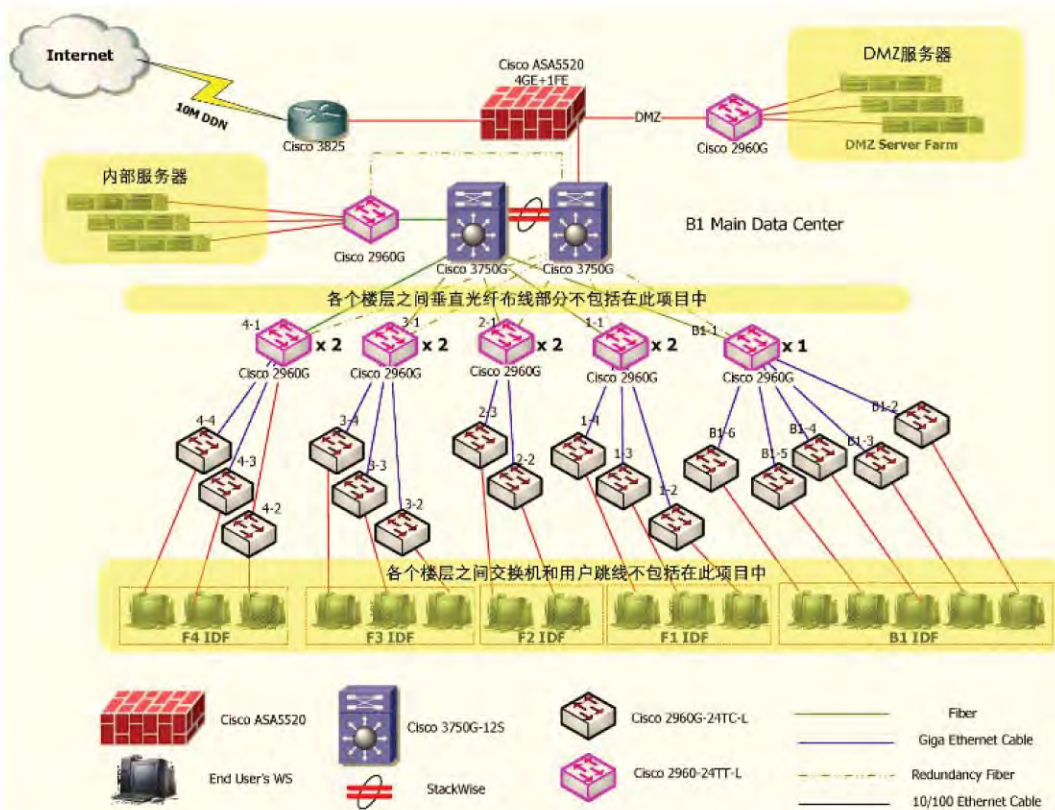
Internet

10M DDN

Cisco 3825

Cisco ASA5520
4GE+1FE

DMZ

Cisco 2960G

DMZ服务器

DMZ Server Farm

内部服务器

Cisco 2960G

Cisco 3750G

Cisco 3750G

B1 Main Data Center

各个楼层之间垂直光纤布线部分不包括在此项目中

4-1 x 2
Cisco 2960G

3-1 x 2
Cisco 2960G

2-1 x 2
Cisco 2960G

1-1 x 2
Cisco 2960G

B1-1 x 1
Cisco 2960G

4-4
4-3
4-2

3-4
3-3
3-2

2-3
2-2

1-4
1-3
1-2

B1-6
B1-5
B1-4
B1-3
B1-2

各个楼层之间交换机和用户跳线不包括在此项目中

F4 IDF

F3 IDF

F2 IDF

F1 IDF

B1 IDF

Cisco ASA5520

Cisco 3750G-12S

Cisco 2960G-24TC-L

Fiber

Giga Ethernet Cable

End User's WS

StackWise

Cisco 2960-24TT-L

Redundancy Fiber

10/100 Ethernet Cable